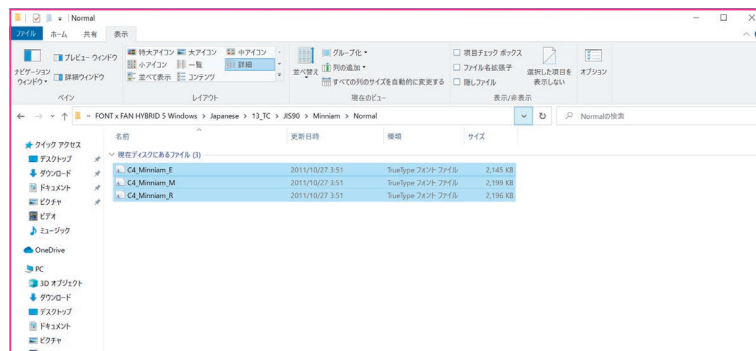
Normal

ファイル ホーム 共有 表示

ナビゲーション ウィンドウ
プレビュー ウィンドウ
詳細ウィンドウ
ペイン

特大アイコン 大アイコン 中アイコン
小アイコン 一覧 詳細
並べて表示 コンテンツ
レイアウト

並べ替え
グループ化
列の追加
すべての列のサイズを自動的に変更する
現在のビュー

項目チェック ボックス
ファイル名拡張子
隠しファイル
選択した項目を表示しない
表示/非表示

オプション

FONT x FAN HYBRID 5 Windows > Japanese > 13_TC > JIS90 > Minniam > Normal

Normalの検索

クイック アクセス
デスクトップ
ダウンロード
ドキュメント
ピクチャ
ビデオ
ミュージック
OneDrive
PC
3D オブジェクト
ダウンロード
デスクトップ
ドキュメント
ピクチャ

| 名前 | 更新日時 | 種類 | サイズ |
|---|---|---|---|
| 現在ディスクにあるファイル (3) | | | |
| C4_Minniam_E | 2011/10/27 3:51 | TrueType フォント ファイル | 2,145 KB |
| C4_Minniam_M | 2011/10/27 3:51 | TrueType フォント ファイル | 2,199 KB |
| C4_Minniam_R | 2011/10/27 3:51 | TrueType フォント ファイル | 2,196 KB |